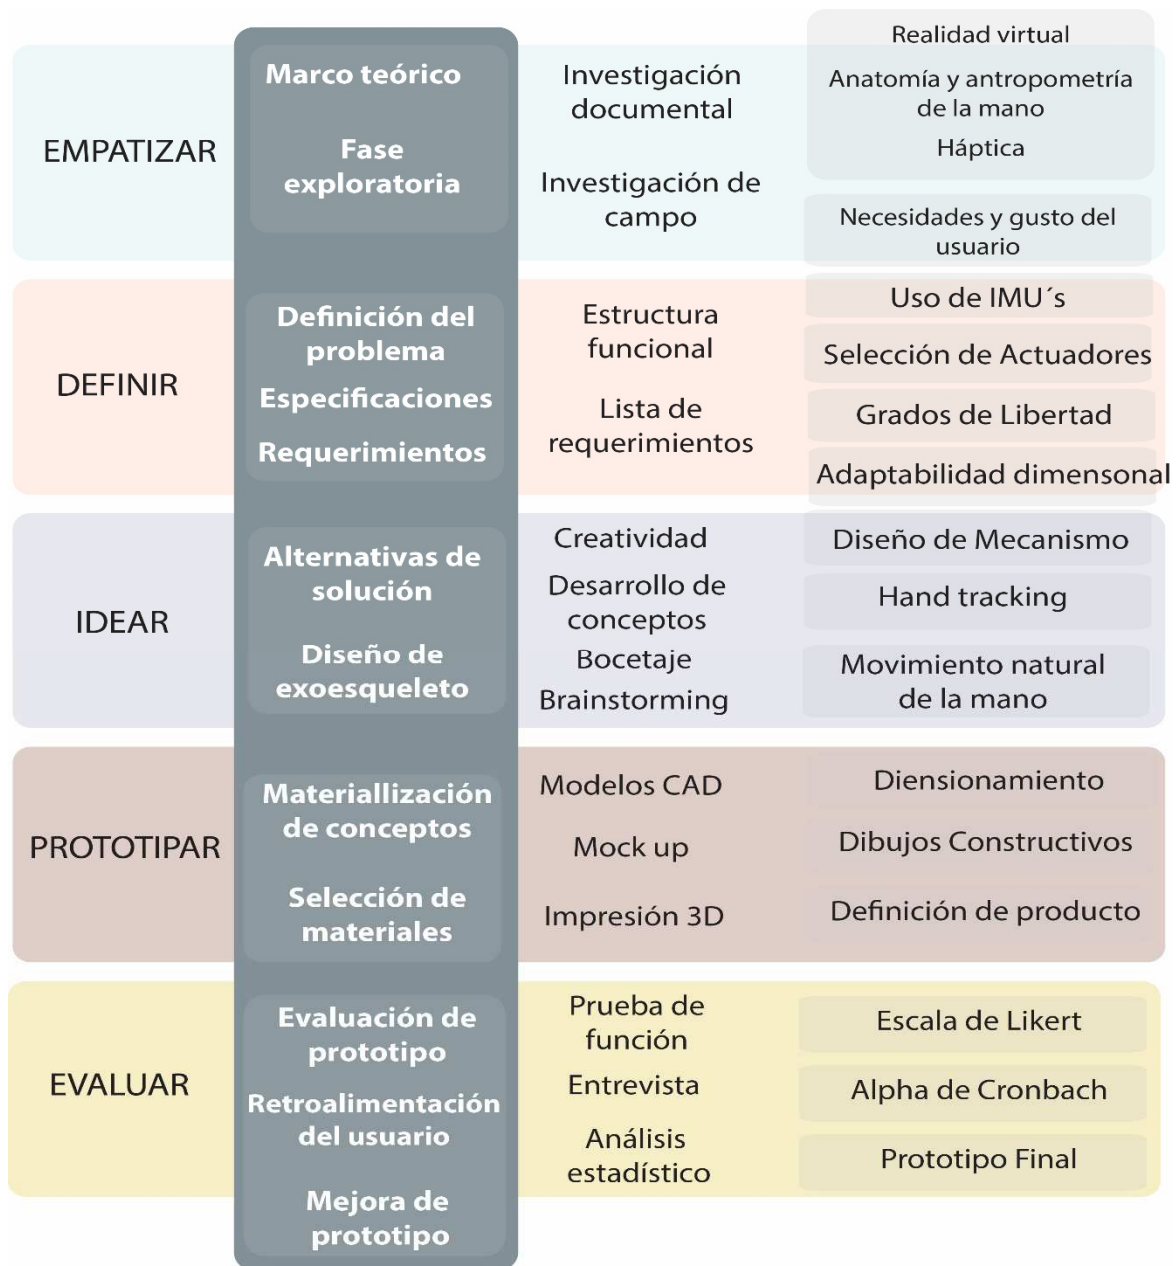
EMPATIZAR

Marco teórico

Fase exploratoria

Investigación documental

Investigación de campo

Realidad virtual

Anatomía y antropometría de la mano

Háptica

Necesidades y gusto del usuario

DEFINIR

Definición del problema

Especificaciones

Requerimientos

Estructura funcional

Lista de requerimientos

Uso de IMU´s

Selección de Actuadores

Grados de Libertad

Adaptabilidad dimensonal

IDEAR

Alternativas de solución

Diseño de exoesqueleto

Creatividad

Desarrollo de conceptos

Bocetaje

Brainstorming

Diseño de Mecanismo

Hand tracking

Movimiento natural de la mano

PROTOTIPAR

Materiallización de conceptos

Selección de materiales

Modelos CAD

Mock up

Impresión 3D

Diensionamiento

Dibujos Constructivos

Definición de producto

EVALUAR

Evaluación de prototipo

Retroalimentación del usuario

Mejora de prototipo

Prueba de función

Entrevista

Análisis estadístico

Escala de Likert

Alpha de Cronbach

Prototipo Final